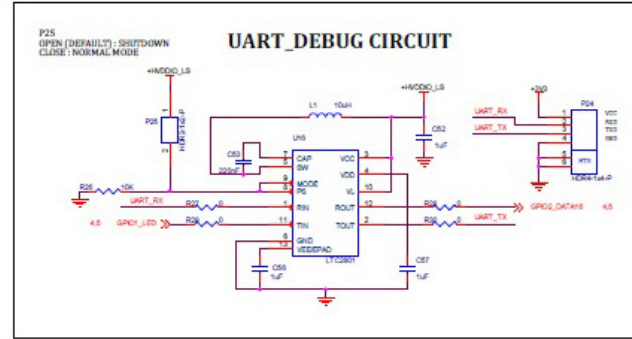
P25
OPEN (DEFAULT) : SHUTDOWN
CLOSE : NORMAL MODE

UART_DEBUG CIRCUIT

+HVDDIO_LS
P25
HDR1x2-P
1
2
L1 10uH
+HVDDIO_LS
U16
C53
220nF
7 CAP
6 SW
VCC 3
VDD 4
VL 10
C52
1uF
9 MODE
8 PS
R26 10K
UART_RX
R27 0
1 RIN
ROUT 12
R28 0
GPIO2_DATA16
4,5
4,5
GPIO1_LED
R29 0
11 TIN
TOUT 2
R30 0
UART_TX
5 GND
13 VEEPAD
C55
1uF
LTC2801
C57
1uF
+3V3
P24
UART_RX
UART_TX
1
2
3
4
5
6
VCC
RXD
TXD
GND
HDR4-1x4-P